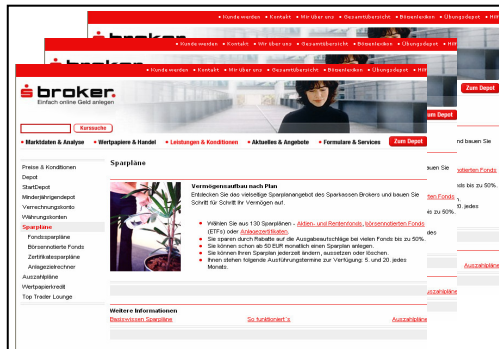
• Kunde werden • Kontakt • Mir über uns • Gesamtübersicht • Börsenlexikon • Übungsdepot • Hilfe

broker
Einfach online Geld anlegen

Kurssuche

• Marktdaten & Analyse • Wertpapiere & Handel • Leistungen & Konditionen • Aktuelles & Angebote • Formulare & Services

Zum Depot

Preise & Konditionen
Depot
StartDepot
Minderjährigendepot
Verrechnungskonto
Währungskonten
Sparpläne
Fondssparpläne
Börsennotierte Fonds
Zertifikatesparpläne
Anlagezielrechner
Auszahlpläne
Wertpapierkredit
Top Trader Lounge

Sparpläne

Vermögensaufbau nach Plan
Entdecken Sie das vielseitige Sparplanangebot des Sparkassen Brokers und bauen Sie Schritt für Schritt Ihr Vermögen auf.

• Wählen Sie aus 130 Sparplänen - Aktien- und Rentenfonds, börsennotierten Fonds (ETFs) oder Anlagezertifikaten.
• Sie sparen durch Rabatte auf die Ausgabeaufschläge bei vielen Fonds bis zu 50%.
• Sie können schon ab 50 EUR monatlich einen Sparplan anlegen.
• Sie können Ihren Sparplan jederzeit ändern, aussetzen oder löschen.
• Ihnen stehen folgende Ausführungstermine zur Verfügung: 5. und 20. jedes Monats.

Weitere Informationen
Basiswissen Sparpläne
So funktioniert´s
Auszahlpläne

Zum Depot
bauen Sie
otierten Fonds
bis zu 50%.
en Fonds
s zu 50%.
. jedes
Auszahlpläne
Auszahlpläne